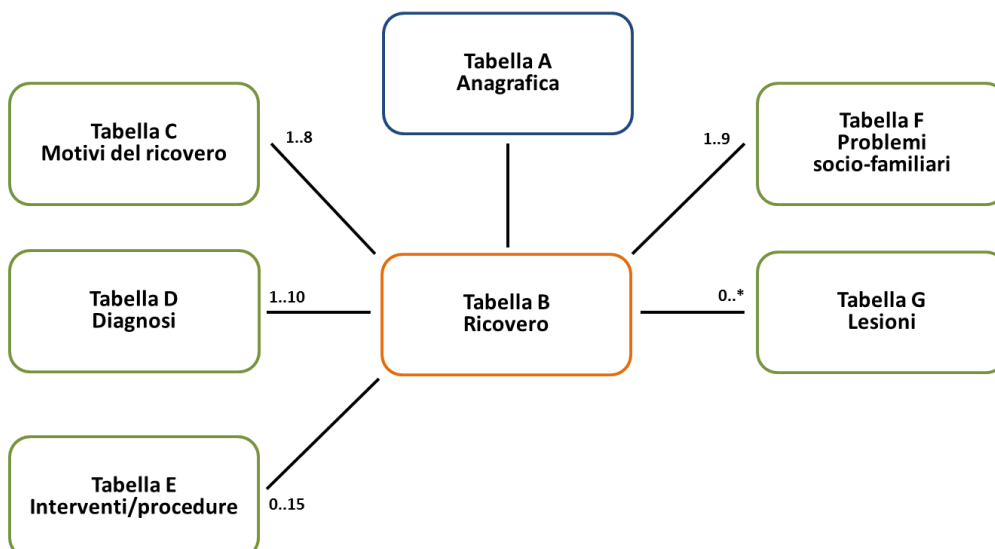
Tabella A
Anagrafica

Tabella C
Motivi del ricovero

1..8

1..9

Tabella F
Problemi
socio-familiari

Tabella D
Diagnosi

1..10

Tabella B
Ricovero

0..*

Tabella G
Lesioni

Tabella E
Interventi/procedure

0..15